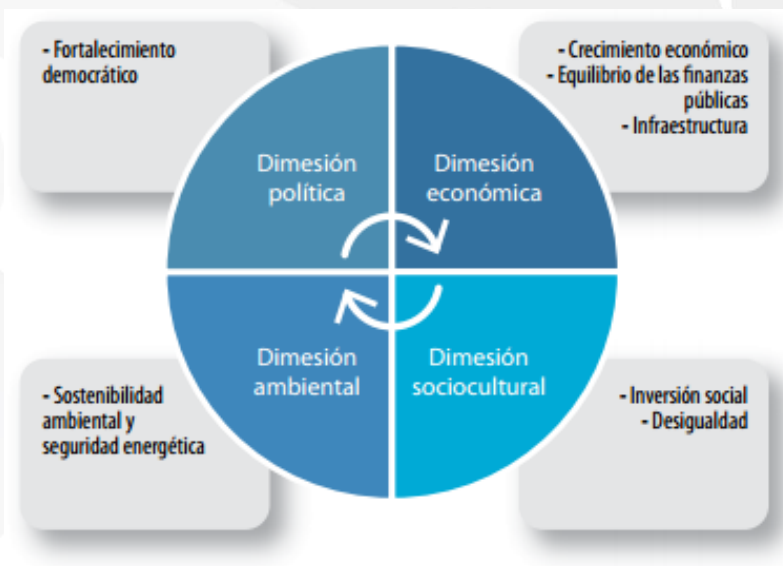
- Fortalecimiento democrático

Dimesión política

Dimesión económica

- Crecimiento económico
- Equilibrio de las finanzas públicas
- Infraestructura

- Sostenibilidad ambiental y seguridad energética

Dimesión ambiental

Dimesión sociocultural

- Inversión social
- Desigualdad